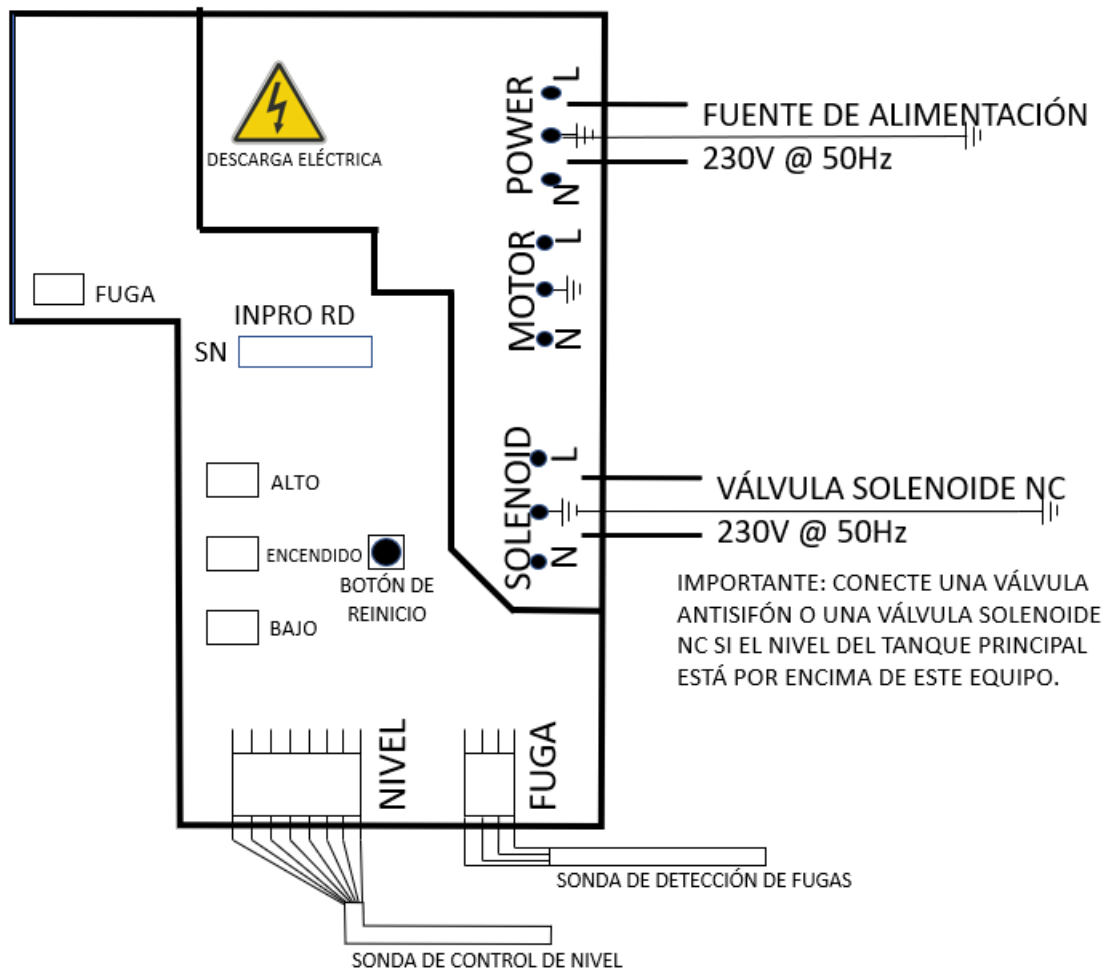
DESCARGA ELÉCTRICA

POWER
L
N

FUENTE DE ALIMENTACIÓN
230V @ 50Hz

MOTOR
L
N

FUGA

INPRO RD
SN

SOLENOID
L
N

VÁLVULA SOLENOIDE NC
230V @ 50Hz

ALTO

ENCENDIDO

BOTÓN DE REINICIO

BAJO

IMPORTANTE: CONECTE UNA VÁLVULA ANTISIFÓN O UNA VÁLVULA SOLENOIDE NC SI EL NIVEL DEL TANQUE PRINCIPAL ESTÁ POR ENCIMA DE ESTE EQUIPO.

NIVEL

FUGA

SONDA DE DETECCIÓN DE FUGAS

SONDA DE CONTROL DE NIVEL